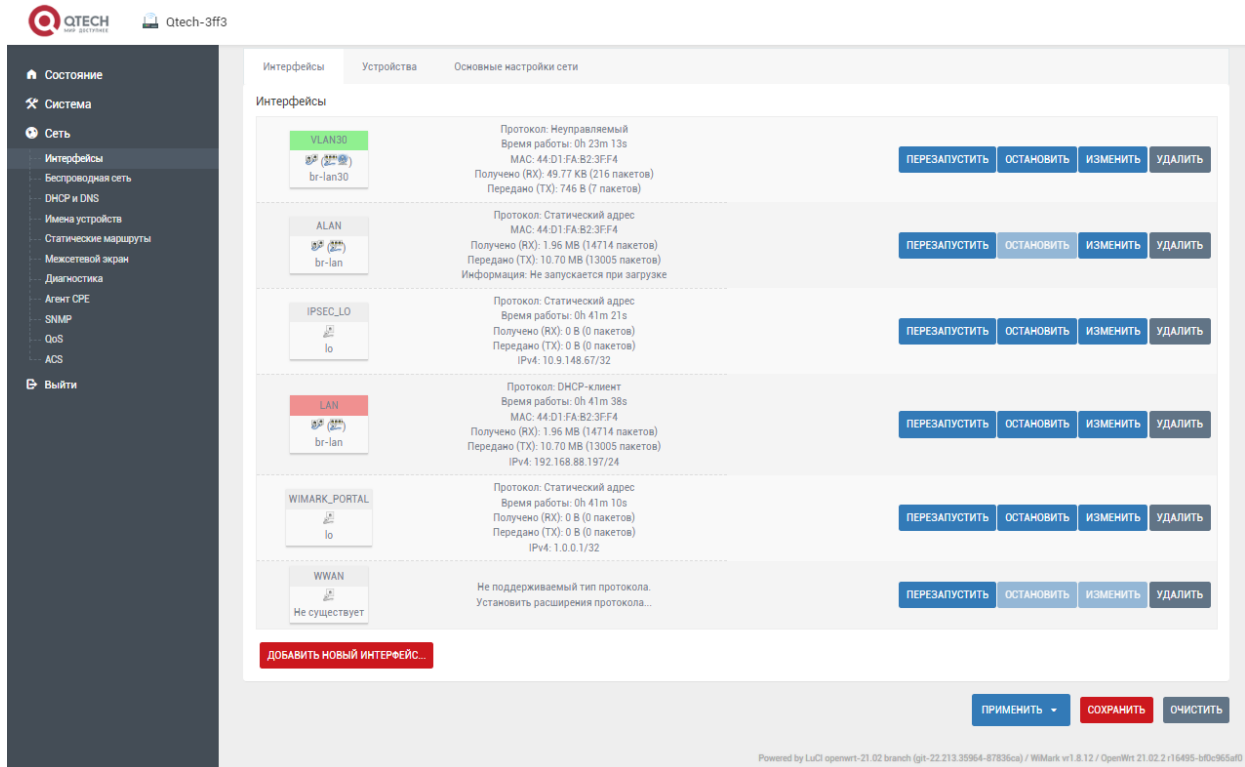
QTECH
МИР ДОСТУПНЕЕ

Qtech-3ff3

Состояние
Система
Сеть
Интерфейсы
Беспроводная сеть
DHCP и DNS
Имена устройств
Статические маршруты
Межсетевой экран
Диагностика
Агент CPE
SNMP
QoS
ACS
Выйти

Интерфейсы | Устройства | Основные настройки сети

Интерфейсы

VLAN30
br-lan30
Протокол: Неуправляемый
Время работы: 0h 23m 13s
MAC: 44:D1:FA:B2:3F:F4
Получено (RX): 49.77 KB (216 пакетов)
Передано (TX): 746 B (7 пакетов)
ПЕРЕЗАПУСТИТЬ ОСТАНОВИТЬ ИЗМЕНИТЬ УДАЛИТЬ

ALAN
br-lan
Протокол: Статический адрес
MAC: 44:D1:FA:B2:3F:F4
Получено (RX): 1.96 MB (14714 пакетов)
Передано (TX): 10.70 MB (13005 пакетов)
Информация: Не запускается при загрузке
ПЕРЕЗАПУСТИТЬ ОСТАНОВИТЬ ИЗМЕНИТЬ УДАЛИТЬ

IPSEC_LO
lo
Протокол: Статический адрес
Время работы: 0h 41m 21s
Получено (RX): 0 B (0 пакетов)
Передано (TX): 0 B (0 пакетов)
IPv4: 10.9.148.67/32
ПЕРЕЗАПУСТИТЬ ОСТАНОВИТЬ ИЗМЕНИТЬ УДАЛИТЬ

LAN
br-lan
Протокол: DHCP-клиент
Время работы: 0h 41m 38s
MAC: 44:D1:FA:B2:3F:F4
Получено (RX): 1.96 MB (14714 пакетов)
Передано (TX): 10.70 MB (13005 пакетов)
IPv4: 192.168.88.197/24
ПЕРЕЗАПУСТИТЬ ОСТАНОВИТЬ ИЗМЕНИТЬ УДАЛИТЬ

WIMARK_PORTAL
lo
Протокол: Статический адрес
Время работы: 0h 41m 10s
Получено (RX): 0 B (0 пакетов)
Передано (TX): 0 B (0 пакетов)
IPv4: 1.0.0.1/32
ПЕРЕЗАПУСТИТЬ ОСТАНОВИТЬ ИЗМЕНИТЬ УДАЛИТЬ

WWAN
Не существует
Не поддерживаемый тип протокола.
Установить расширения протокола...
ПЕРЕЗАПУСТИТЬ ОСТАНОВИТЬ ИЗМЕНИТЬ УДАЛИТЬ

ДОБАВИТЬ НОВЫЙ ИНТЕРФЕЙС...

ПРИМЕНИТЬ СОХРАНИТЬ ОЧИСТИТЬ

Powered by LuCI openwrt-21.02 branch (git-22.213.35964-87836ca) / WiMark vr1.8.12 / OpenWrt 21.02.2 r16495-bf0c965af0